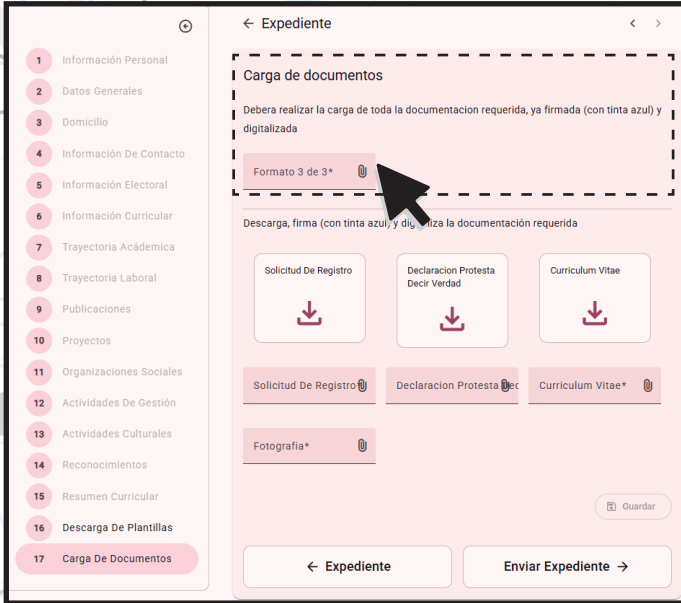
1 Información Personal
2 Datos Generales
3 Domicilio
4 Información De Contacto
5 Información Electoral
6 Información Curricular
7 Trayectoria Académica
8 Trayectoria Laboral
9 Publicaciones
10 Proyectos
11 Organizaciones Sociales
12 Actividades De Gestión
13 Actividades Culturales
14 Reconocimientos
15 Resumen Curricular
16 Descarga De Plantillas
17 Carga De Documentos

← Expediente

Carga de documentos

Debera realizar la carga de toda la documentacion requerida, ya firmada (con tinta azul) y digitalizada

Formato 3 de 3*

Descarga, firma (con tinta azul) y digitaliza la documentación requerida

Solicitud De Registro

Declaracion Protesta Decir Verdad

Curriculum Vitae

Solicitud De Registro

Declaracion Protesta Dec

Curriculum Vitae*

Fotografia*

Guardar

← Expediente

Enviar Expediente →